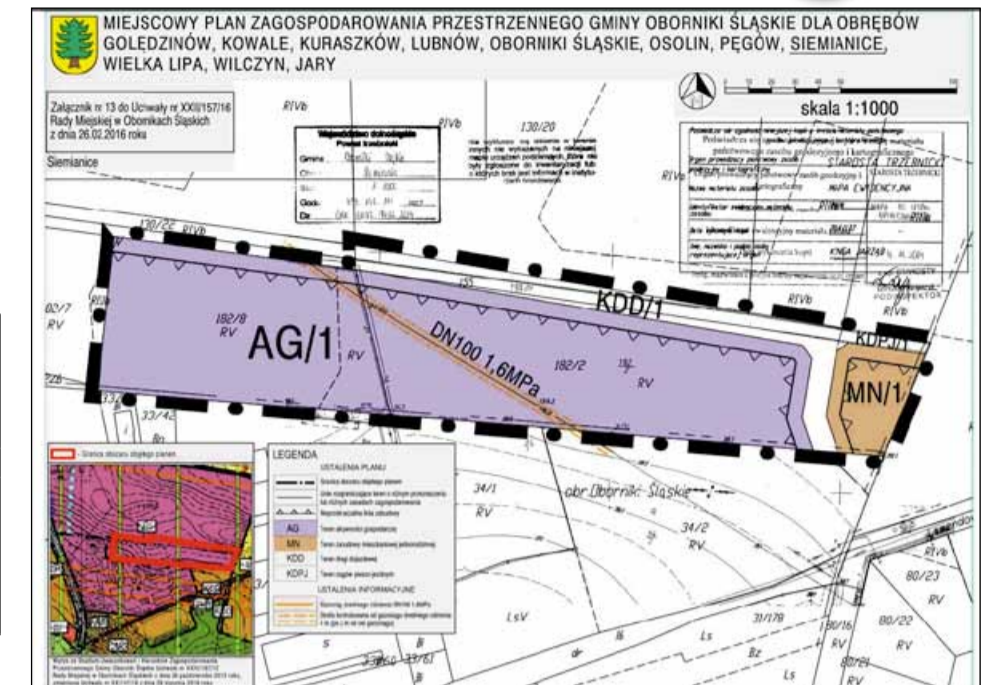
MIEJSCOWY PLAN ZAGOSPODAROWANIA PRZESTRZENNEGO GMINY OBORNIKI ŚLĄSKIE DLA OBRĘBÓW GOLĘDZINÓW, KOWALE, KURASZKÓW, LUBNÓW, OBORNIKI ŚLĄSKIE, OSOLIN, PĘGÓW, SIEMIANICE, WIELKA LIPA, WILCZYN, JARY

Załącznik nr 13 do Uchwały nr XXII/157/16 Rady Miejskiej w Obornikach Śląskich z dnia 26.02.2016 roku

Siemianice

skala 1:1000

STAROSTA TRZEBNICKI

MAPA EWIDENCYJNA

R IVb

130/20

130/22

R IVb

KDD/1

KDPJ/1

182/8 RV

AG/1

RV

DN100 1,6MPa

182/2

RV

MN/1

82/7 RV

33/42

34/1 RV

obr.Oborniki Śląskie

34/2 RV

R IVb

80/23 RV

80/22 RV

LsV

Ls

31/179

80/16

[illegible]

Granica obszaru objętego planem

LEGENDA

USTALENIA PLANU

AG

MN

KDD

KDPJ

USTALENIA INFORMACYJNE